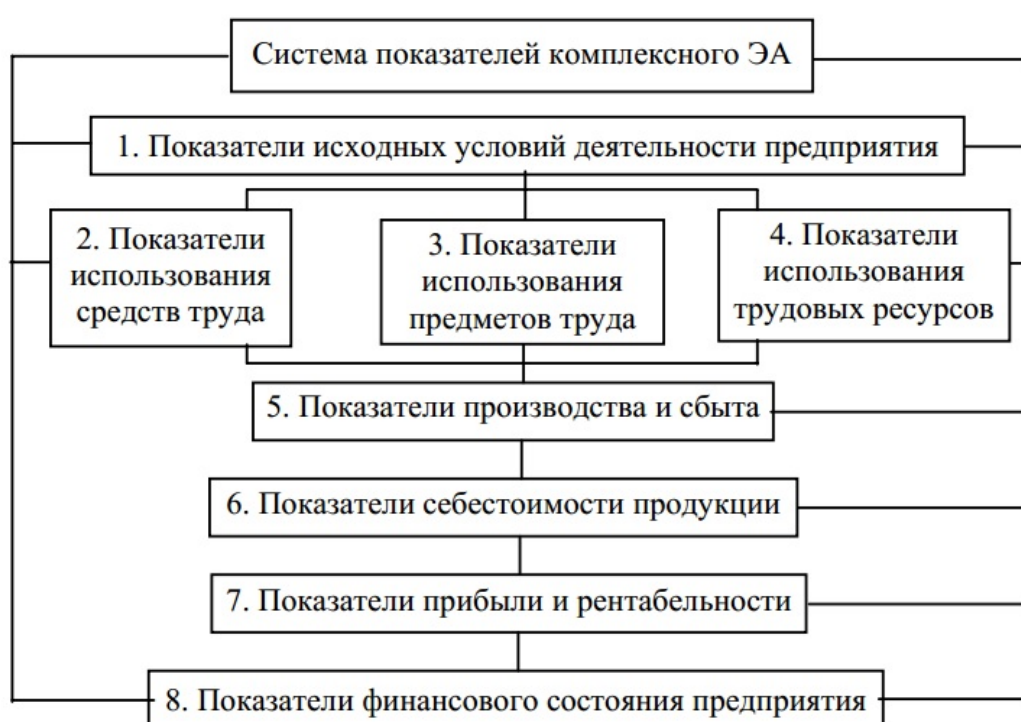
Система показателей комплексного ЭА

1. Показатели исходных условий деятельности предприятия

2. Показатели использования средств труда

3. Показатели использования предметов труда

4. Показатели использования трудовых ресурсов

5. Показатели производства и сбыта

6. Показатели себестоимости продукции

7. Показатели прибыли и рентабельности

8. Показатели финансового состояния предприятия